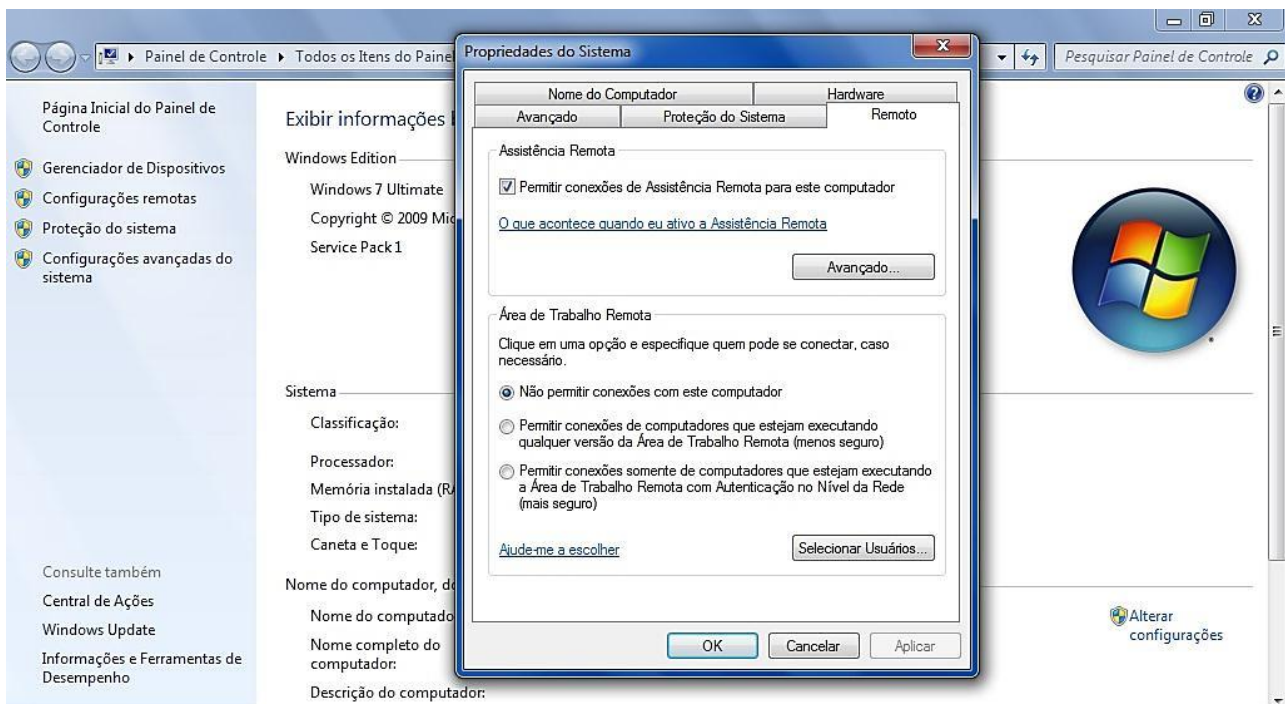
Painel de Controle ▸ Todos os Itens do Painel

Pesquisar Painel de Controle

Página Inicial do Painel de Controle

Gerenciador de Dispositivos

Configurações remotas

Proteção do sistema

Configurações avançadas do sistema

Exibir informações

Windows Edition

Windows 7 Ultimate

Copyright © 2009 Mic

Service Pack 1

Sistema

Classificação:

Processador:

Memória instalada (R

Tipo de sistema:

Caneta e Toque:

Nome do computador, do

Nome do computado

Nome completo do computador:

Descrição do computador:

Consulte também

Central de Ações

Windows Update

Informações e Ferramentas de Desempenho

Alterar configurações

Propriedades do Sistema

Nome do Computador | Hardware

Avançado | Proteção do Sistema | Remoto

Assistência Remota

Permitir conexões de Assistência Remota para este computador

O que acontece quando eu ativo a Assistência Remota

Avançado...

Área de Trabalho Remota

Clique em uma opção e especifique quem pode se conectar, caso necessário.

Não permitir conexões com este computador

Permitir conexões de computadores que estejam executando qualquer versão da Área de Trabalho Remota (menos seguro)

Permitir conexões somente de computadores que estejam executando a Área de Trabalho Remota com Autenticação no Nível da Rede (mais seguro)

Ajude-me a escolher

Selecionar Usuários...

OK

Cancelar

Aplicar